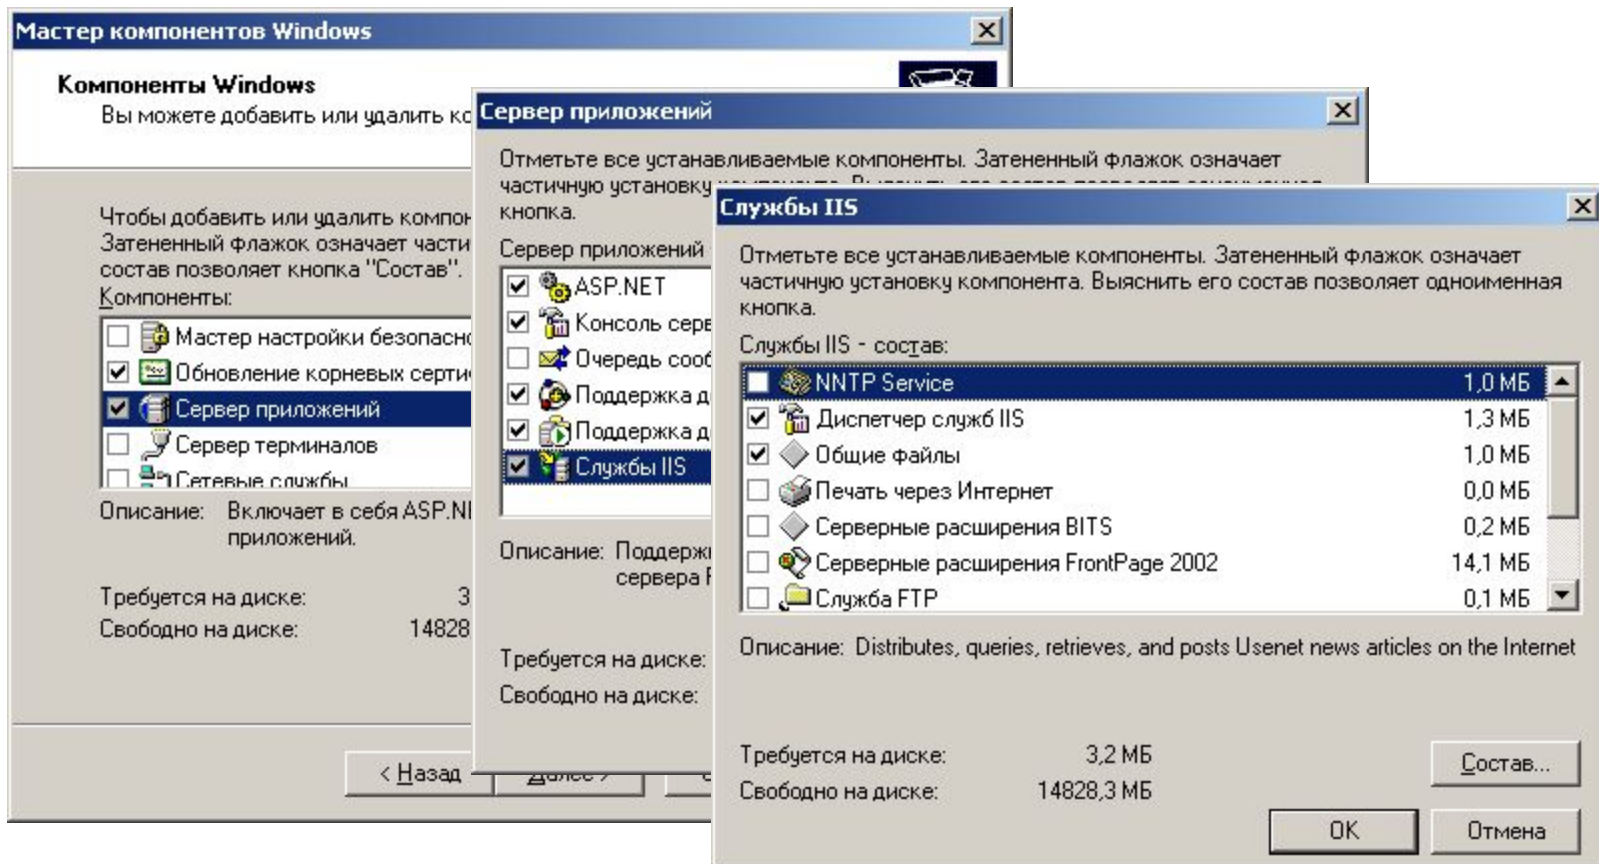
Мастер компонентов Windows

Компоненты Windows

Вы можете добавить или удалить ко

Чтобы добавить или удалить компон
Затененный флажок означает части
состав позволяет кнопка "Состав".

Компоненты:

Мастер настройки безопасно
Обновление корневых серти
Сервер приложений
Сервер терминалов
Сетевые службы

Описание: Включает в себя ASP.NI
приложений.

Требуется на диске: 3
Свободно на диске: 14828

< Назад Далее >

Сервер приложений

Отметьте все устанавливаемые компоненты. Затененный флажок означает частичную установку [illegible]
кнопка.

Сервер приложений

ASP.NET
Консоль сере
Очередь сооб
Поддержка д
Поддержка д
Службы IIS

Описание: Поддержк
сервера

Требуется на диске:
Свободно на диске:

Службы IIS

Отметьте все устанавливаемые компоненты. Затененный флажок означает частичную установку компонента. Выяснить его состав позволяет одноименная кнопка.

Службы IIS - состав:

| | |
|---|---|
| NNTP Service | 1,0 МБ |
| Диспетчер служб IIS | 1,3 МБ |
| Общие файлы | 1,0 МБ |
| Печать через Интернет | 0,0 МБ |
| Серверные расширения BITS | 0,2 МБ |
| Серверные расширения FrontPage 2002 | 14,1 МБ |
| Служба FTP | 0,1 МБ |

Описание: Distributes, queries, retrieves, and posts Usenet news articles on the Internet

Требуется на диске: 3,2 МБ
Свободно на диске: 14828,3 МБ

Состав...

OK Отмена